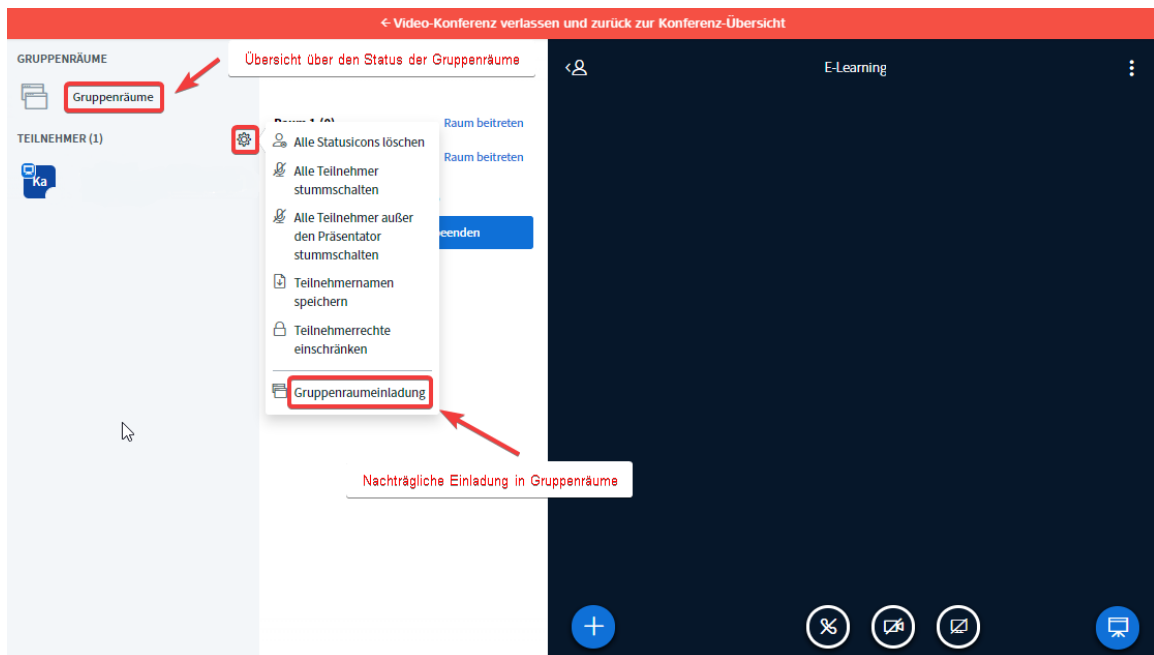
← Video-Konferenz verlassen und zurück zur Konferenz-Übersicht

GRUPPENRÄUME

Übersicht über den Status der Gruppenräume

Gruppenräume

TEILNEHMER (1)

Ka

Raum 1 (0)

Raum beitreten

Raum beitreten

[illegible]eenden

Alle Statusicons löschen

Alle Teilnehmer stummschalten

Alle Teilnehmer außer den Präsentator stummschalten

Teilnehmernamen speichern

Teilnehmerrechte einschränken

Gruppenraumeinladung

Nachträgliche Einladung in Gruppenräume

E-Learning